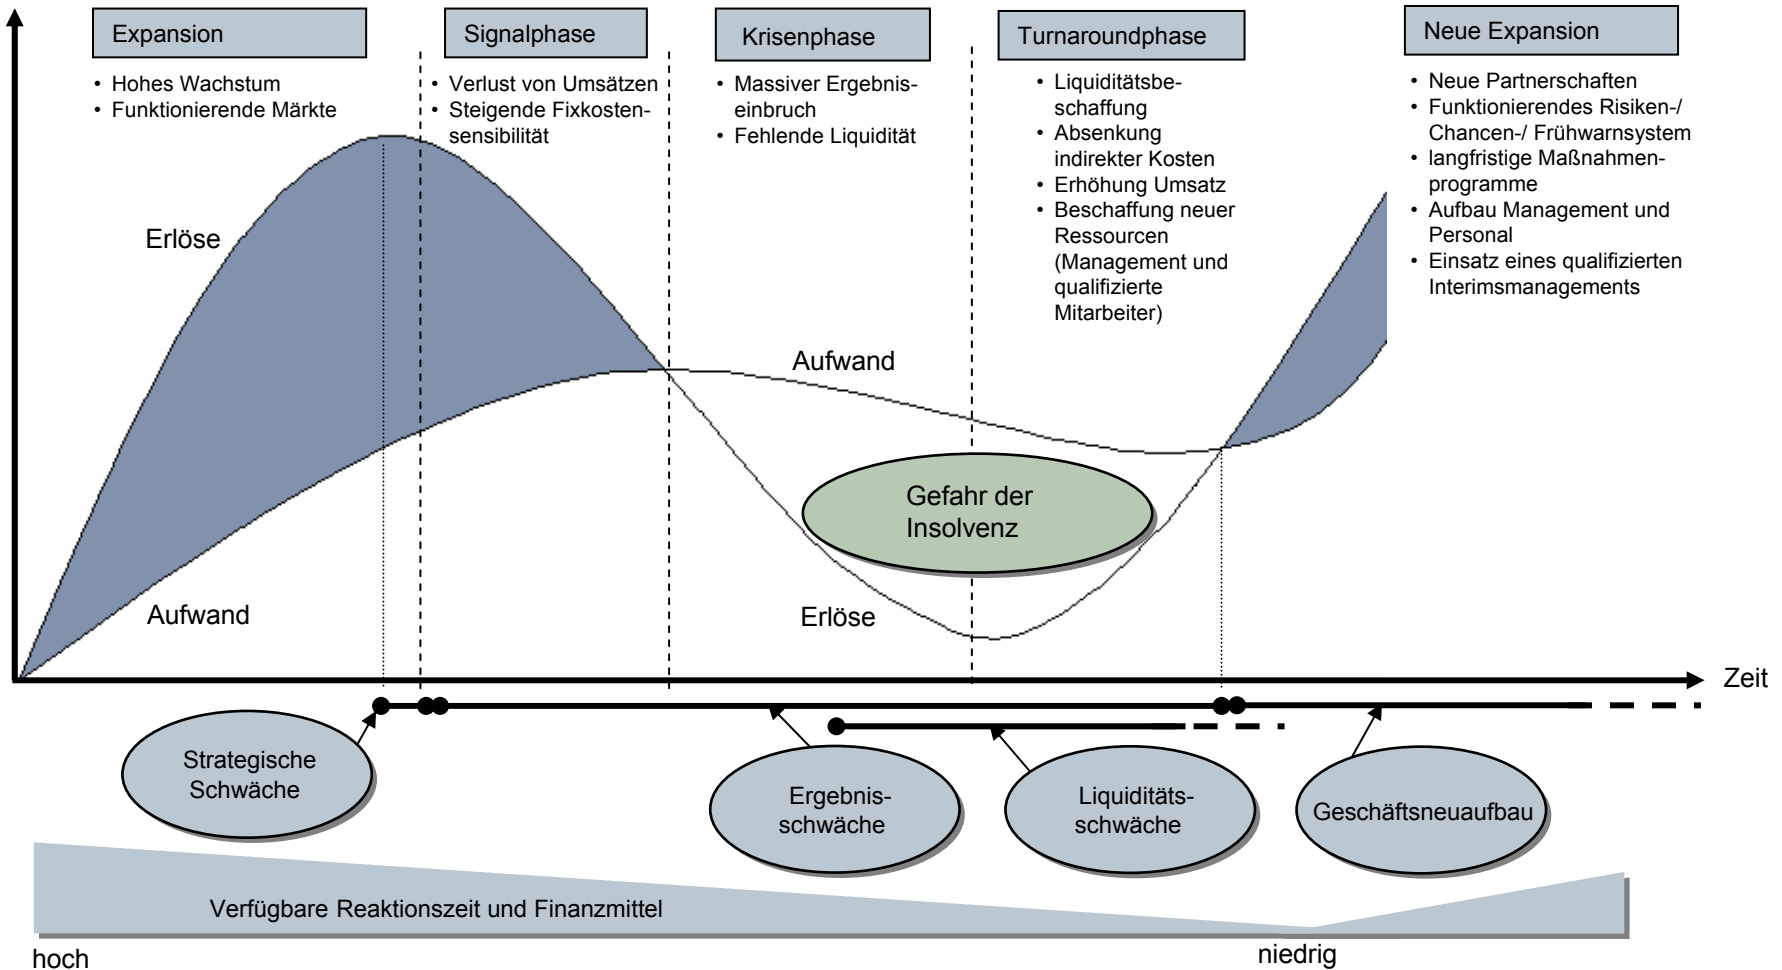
Expansion

• Hohes Wachstum
• Funktionierende Märkte

Signalphase

• Verlust von Umsätzen
• Steigende Fixkostensensibilität

Krisenphase

• Massiver Ergebniseinbruch
• Fehlende Liquidität

Turnaroundphase

• Liquiditätsbeschaffung
• Absenkung indirekter Kosten
• Erhöhung Umsatz
• Beschaffung neuer Ressourcen (Management und qualifizierte Mitarbeiter)

Neue Expansion

• Neue Partnerschaften
• Funktionierendes Risiken-/ Chancen-/ Frühwarnsystem
• langfristige Maßnahmenprogramme
• Aufbau Management und Personal
• Einsatz eines qualifizierten Interimsmanagements

Erlöse

Aufwand

Aufwand

Gefahr der Insolvenz

Erlöse

Zeit

Strategische Schwäche

Ergebnisschwäche

Liquiditätsschwäche

Geschäftsneuaufbau

Verfügbare Reaktionszeit und Finanzmittel

hoch

niedrig